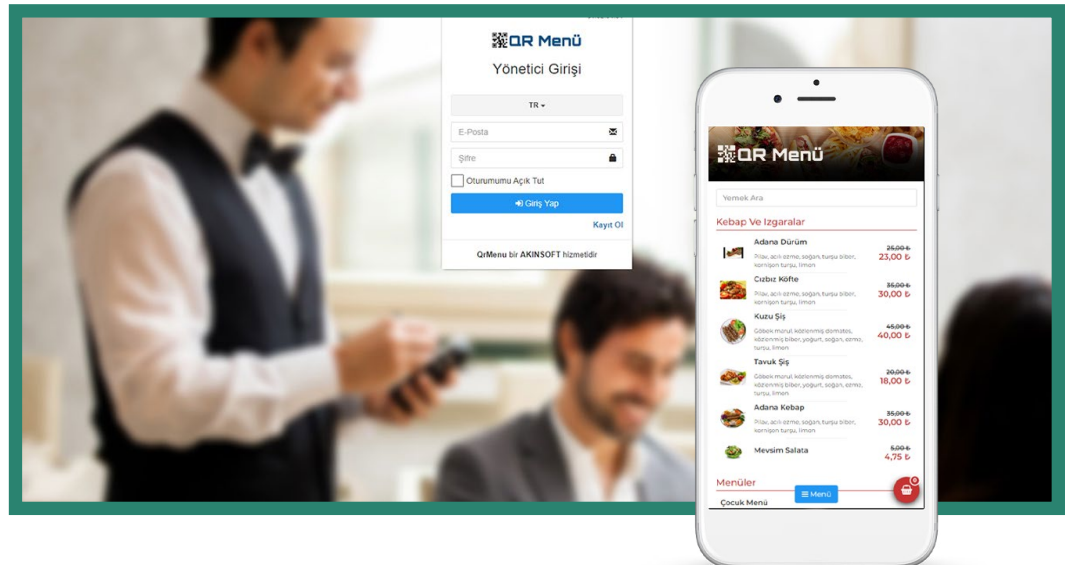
QR Menü
Yönetici Girişi

TR

E-Posta

Şifre

Oturumumu Açık Tut

Giriş Yap

Kayıt Ol

QrMenu bir AKINSOFT hizmetidir

QR Menü

Yemek Ara

Kebap Ve Izgaralar

Adana Dürüm
Pilav, acılı ezme, soğan, turşu biber, kornişon turşu, limon
25,00 ₺
23,00 ₺

Cızbız Köfte
Pilav, acılı ezme, soğan, turşu biber, kornişon turşu, limon
35,00 ₺
30,00 ₺

Kuzu Şiş
Göbek marul, közlenmiş domates, közlenmiş biber, yoğurt, soğan, ezme, turşu, limon
45,00 ₺
40,00 ₺

Tavuk Şiş
Göbek marul, közlenmiş domates, közlenmiş biber, yoğurt, soğan, ezme, turşu, limon
20,00 ₺
18,00 ₺

Adana Kebap
Pilav, acılı ezme, soğan, turşu biber, kornişon turşu, limon
35,00 ₺
30,00 ₺

Mevsim Salata
5,00 ₺
4,75 ₺

Menüler

Menü

Çocuk Menü

0